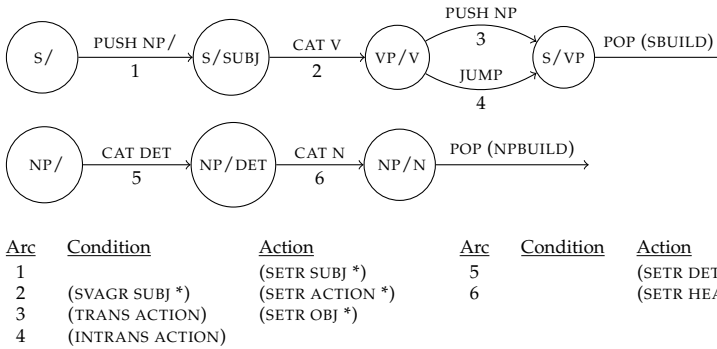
S/

PUSH NP/

1

S/SUBJ

CAT V

2

VP/V

PUSH NP

3

JUMP

4

S/VP

POP (SBUILD)

NP/

CAT DET

5

NP/DET

CAT N

6

NP/N

POP (NPBUILD)

| Arc | Condition | Action |
|---|---|---|
| 1 | | (SETR SUBJ \*) |
| 2 | (SVAGR SUBJ \*) | (SETR ACTION \*) |
| 3 | (TRANS ACTION) | (SETR OBJ \*) |
| 4 | (INTRANS ACTION) | |

| Arc | Condition | Action |
|---|---|---|
| 5 | | (SETR DET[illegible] |
| 6 | | (SETR HEA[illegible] |